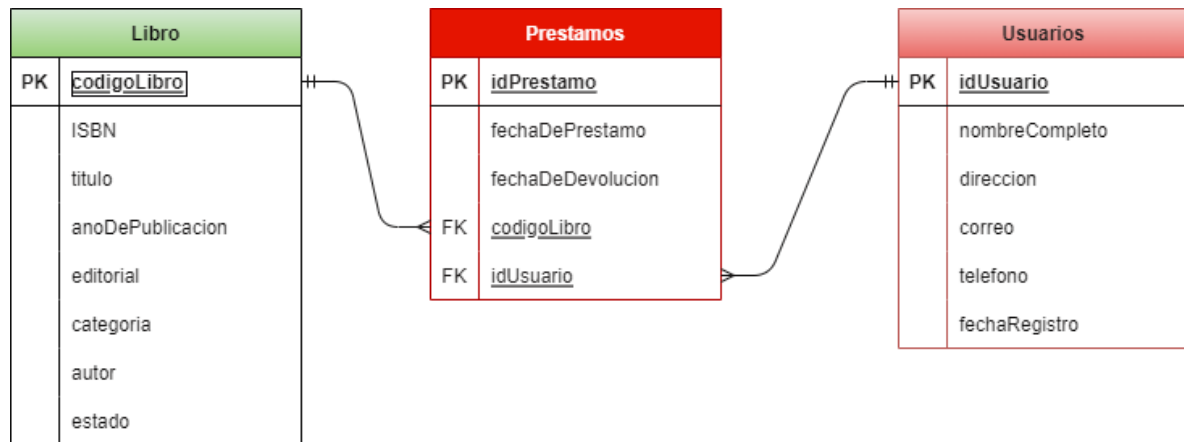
Libro

| PK | codigoLibro |
|---|---|
| | ISBN |
| | titulo |
| | anoDePublicacion |
| | editorial |
| | categoria |
| | autor |
| | estado |

Prestamos

| PK | idPrestamo |
|---|---|
| | fechaDePrestamo |
| | fechaDeDevolucion |
| FK | codigoLibro |
| FK | idUsuario |

Usuarios

| PK | idUsuario |
|---|---|
| | nombreCompleto |
| | direccion |
| | correo |
| | telefono |
| | fechaRegistro |